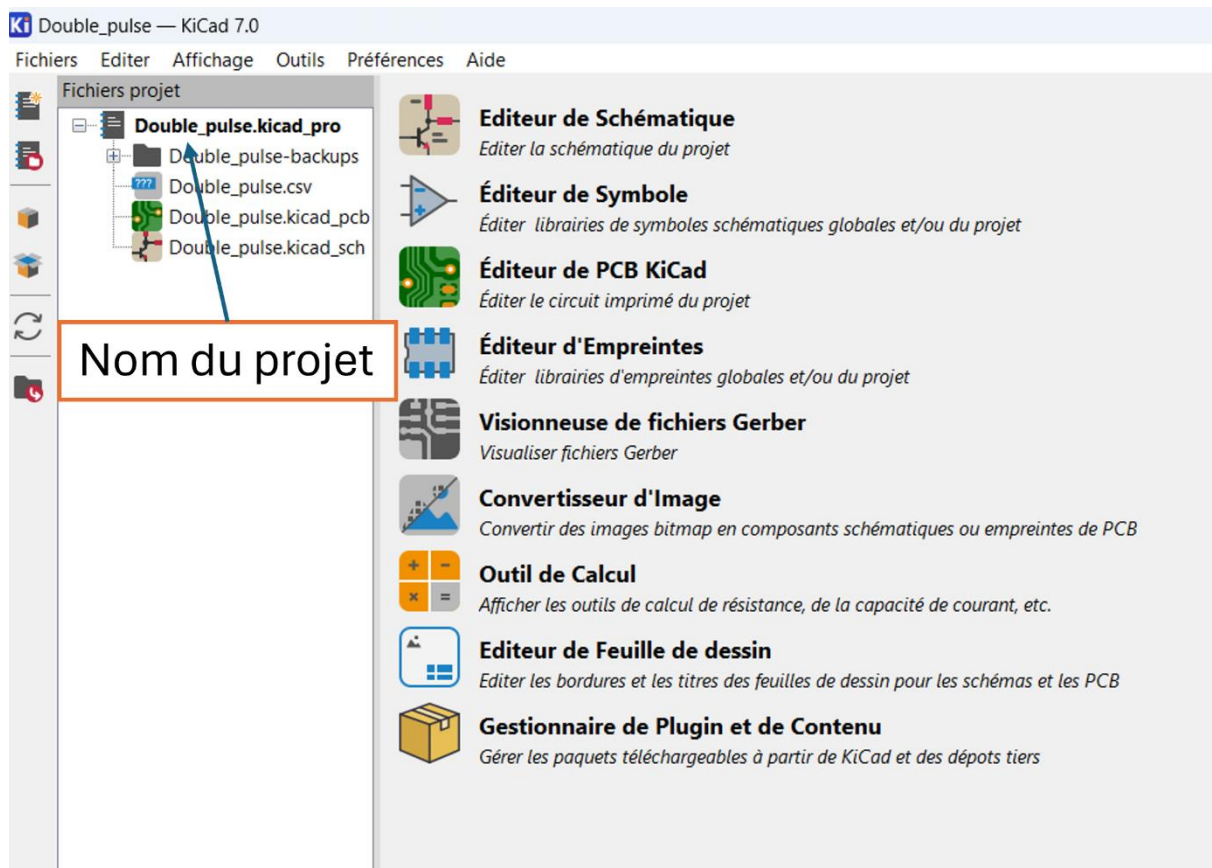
Double_pulse — KiCad 7.0

Fichiers Editer Affichage Outils Préférences Aide

Fichiers projet

Double_pulse.kicad_pro
Double_pulse-backups
Double_pulse.csv
Double_pulse.kicad_pcb
Double_pulse.kicad_sch

Nom du projet

Editeur de Schématique
Editer la schématique du projet

Éditeur de Symbole
Éditer librairies de symboles schématiques globales et/ou du projet

Éditeur de PCB KiCad
Éditer le circuit imprimé du projet

Éditeur d'Empreintes
Éditer librairies d'empreintes globales et/ou du projet

Visionneuse de fichiers Gerber
Visualiser fichiers Gerber

Convertisseur d'Image
Convertir des images bitmap en composants schématiques ou empreintes de PCB

Outil de Calcul
Afficher les outils de calcul de résistance, de la capacité de courant, etc.

Editeur de Feuille de dessin
Editer les bordures et les titres des feuilles de dessin pour les schémas et les PCB

Gestionnaire de Plugin et de Contenu
Gérer les paquets téléchargeables à partir de KiCad et des dépots tiers